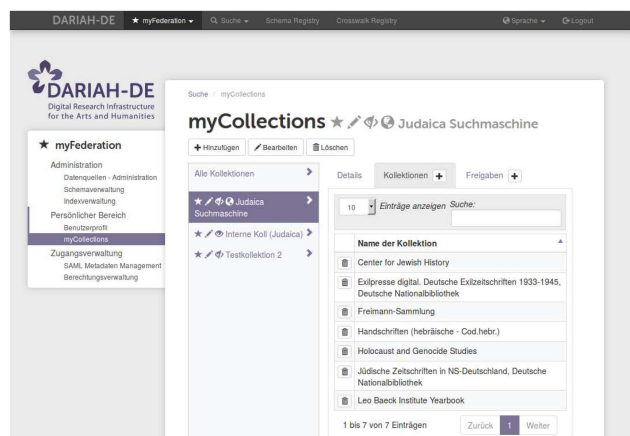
DARIAH-DE ★ myFederation Suche Schema Registry Crosswalk Registry Sprache Logout

DARIAH-DE
Digital Research Infrastructure for the Arts and Humanities

★ myFederation
Administration
Datenquellen - Administration
Schemaverwaltung
Indexverwaltung
Persönlicher Bereich
Benutzerprofil
myCollections
Zugangsverwaltung
SAML Metadaten Management
Berechtigungsverwaltung

Suche / myCollections

myCollections Judaica Suchmaschine

+ Hinzufügen Bearbeiten Löschen

Alle Kollektionen
Judaica Suchmaschine
Interne Koll (Judaica)
Testkollektion 2

Details Kollektionen + Freigaben +

10 Einträge anzeigen Suche:

| | Name der Kollektion |
|---|---|
| | Center for Jewish History |
| | Exilpresse digital. Deutsche Exilzeitschriften 1933-1945, Deutsche Nationalbibliothek |
| | Freimann-Sammlung |
| | Handschriften (hebräische - Cod.hebr.) |
| | Holocaust and Genocide Studies |
| | Jüdische Zeitschriften in NS-Deutschland, Deutsche Nationalbibliothek |
| | Leo Baeck Institute Yearbook |

1 bis 7 von 7 Einträgen Zurück 1 Weiter